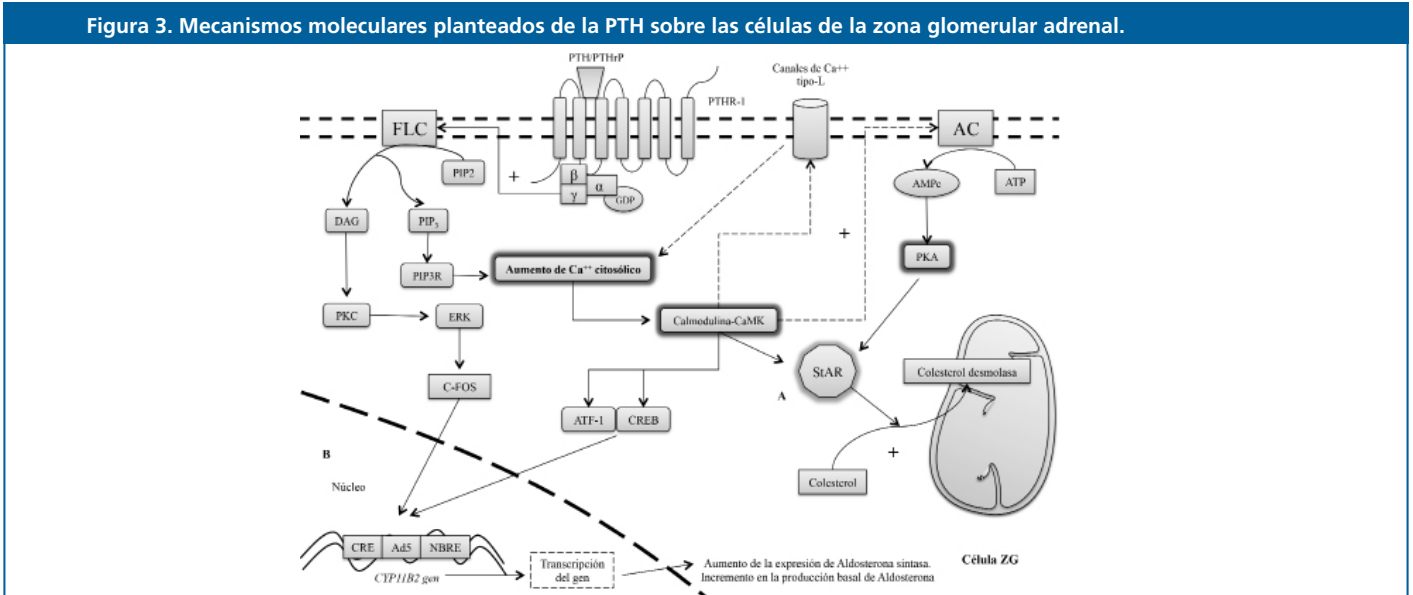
Figura 3. Mecanismos moleculares planteados de la PTH sobre las células de la zona glomerular adrenal.

PTH/PTHrP

PTHR-1

Canales de Ca++ tipo-L

FLC

AC

PIP2

+

β

α

γ

GDP

AMPc

ATP

DAG

$PIP_3$

+

PIP3R

Aumento de $Ca^{++}$ citosólico

PKA

PKC

ERK

Calmodulina-CaMK

StAR

Colesterol desmolasa

C-FOS

A

ATF-1

CREB

B

+

Núcleo

Colesterol

CRE

Ad5

NBRE

CYP11B2 gen

Transcripción del gen

Aumento de la expresión de Aldosterona sintasa. Incremento en la producción basal de Aldosterona

Célula ZG